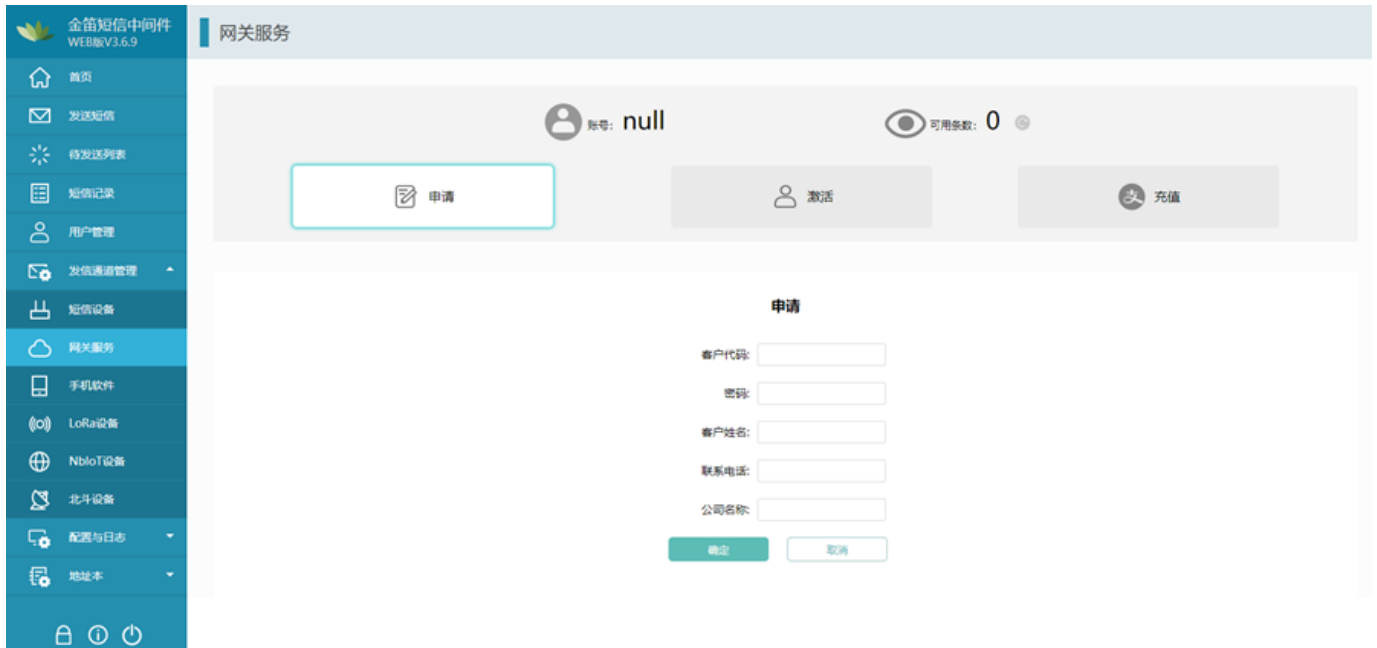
金笛短信中间件
WEB版V3.6.9

首页
发送短信
待发送列表
短信记录
用户管理
发信通道管理
短信设备
网关服务
手机软件
LoRa设备
NbIoT设备
北斗设备
配置与日志
地址本

网关服务

账号: null
可用条数: 0

申请
激活
充值

申请

客户代码:
密码:
客户姓名:
联系电话:
公司名称:

确定
取消